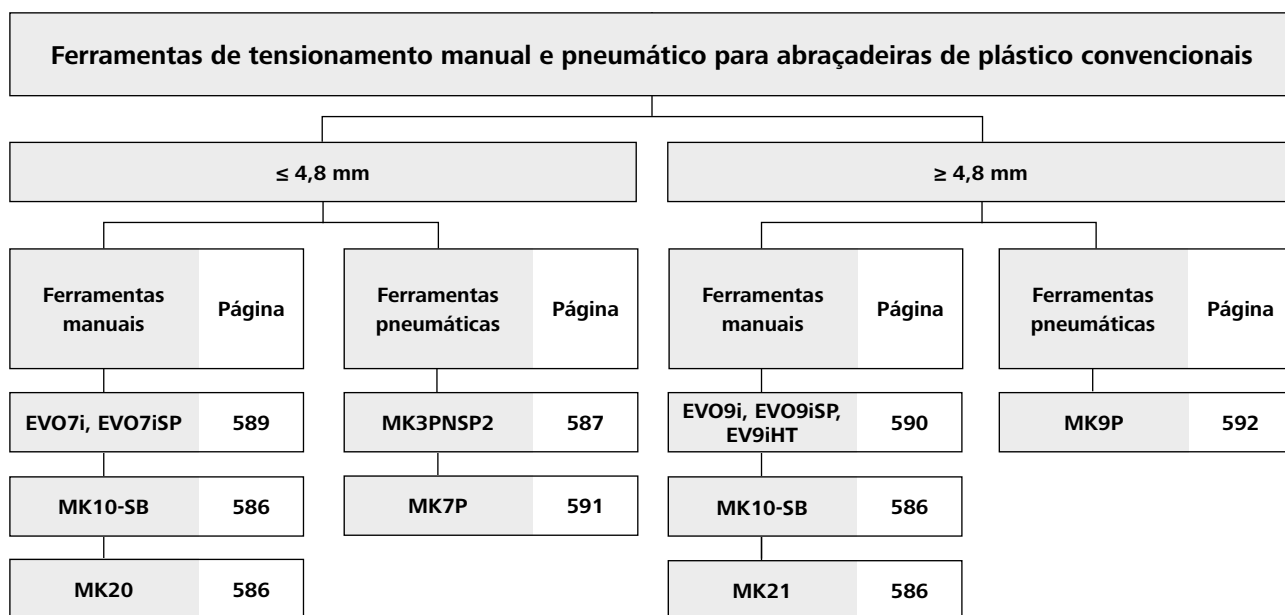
Ferramentas de tensionamento manual e pneumático para abraçadeiras de plástico convencionais

≤ 4,8 mm

≥ 4,8 mm

| Ferramentas manuais | Página |
|---|---|
| EVO7i, EVO7iSP | 589 |
| MK10-SB | 586 |
| MK20 | 586 |

| Ferramentas pneumáticas | Página |
|---|---|
| MK3PNSP2 | 587 |
| MK7P | 591 |

| Ferramentas manuais | Página |
|---|---|
| EVO9i, EVO9iSP, EV9iHT | 590 |
| MK10-SB | 586 |
| MK21 | 586 |

| Ferramentas pneumáticas | Página |
|---|---|
| MK9P | 592 |